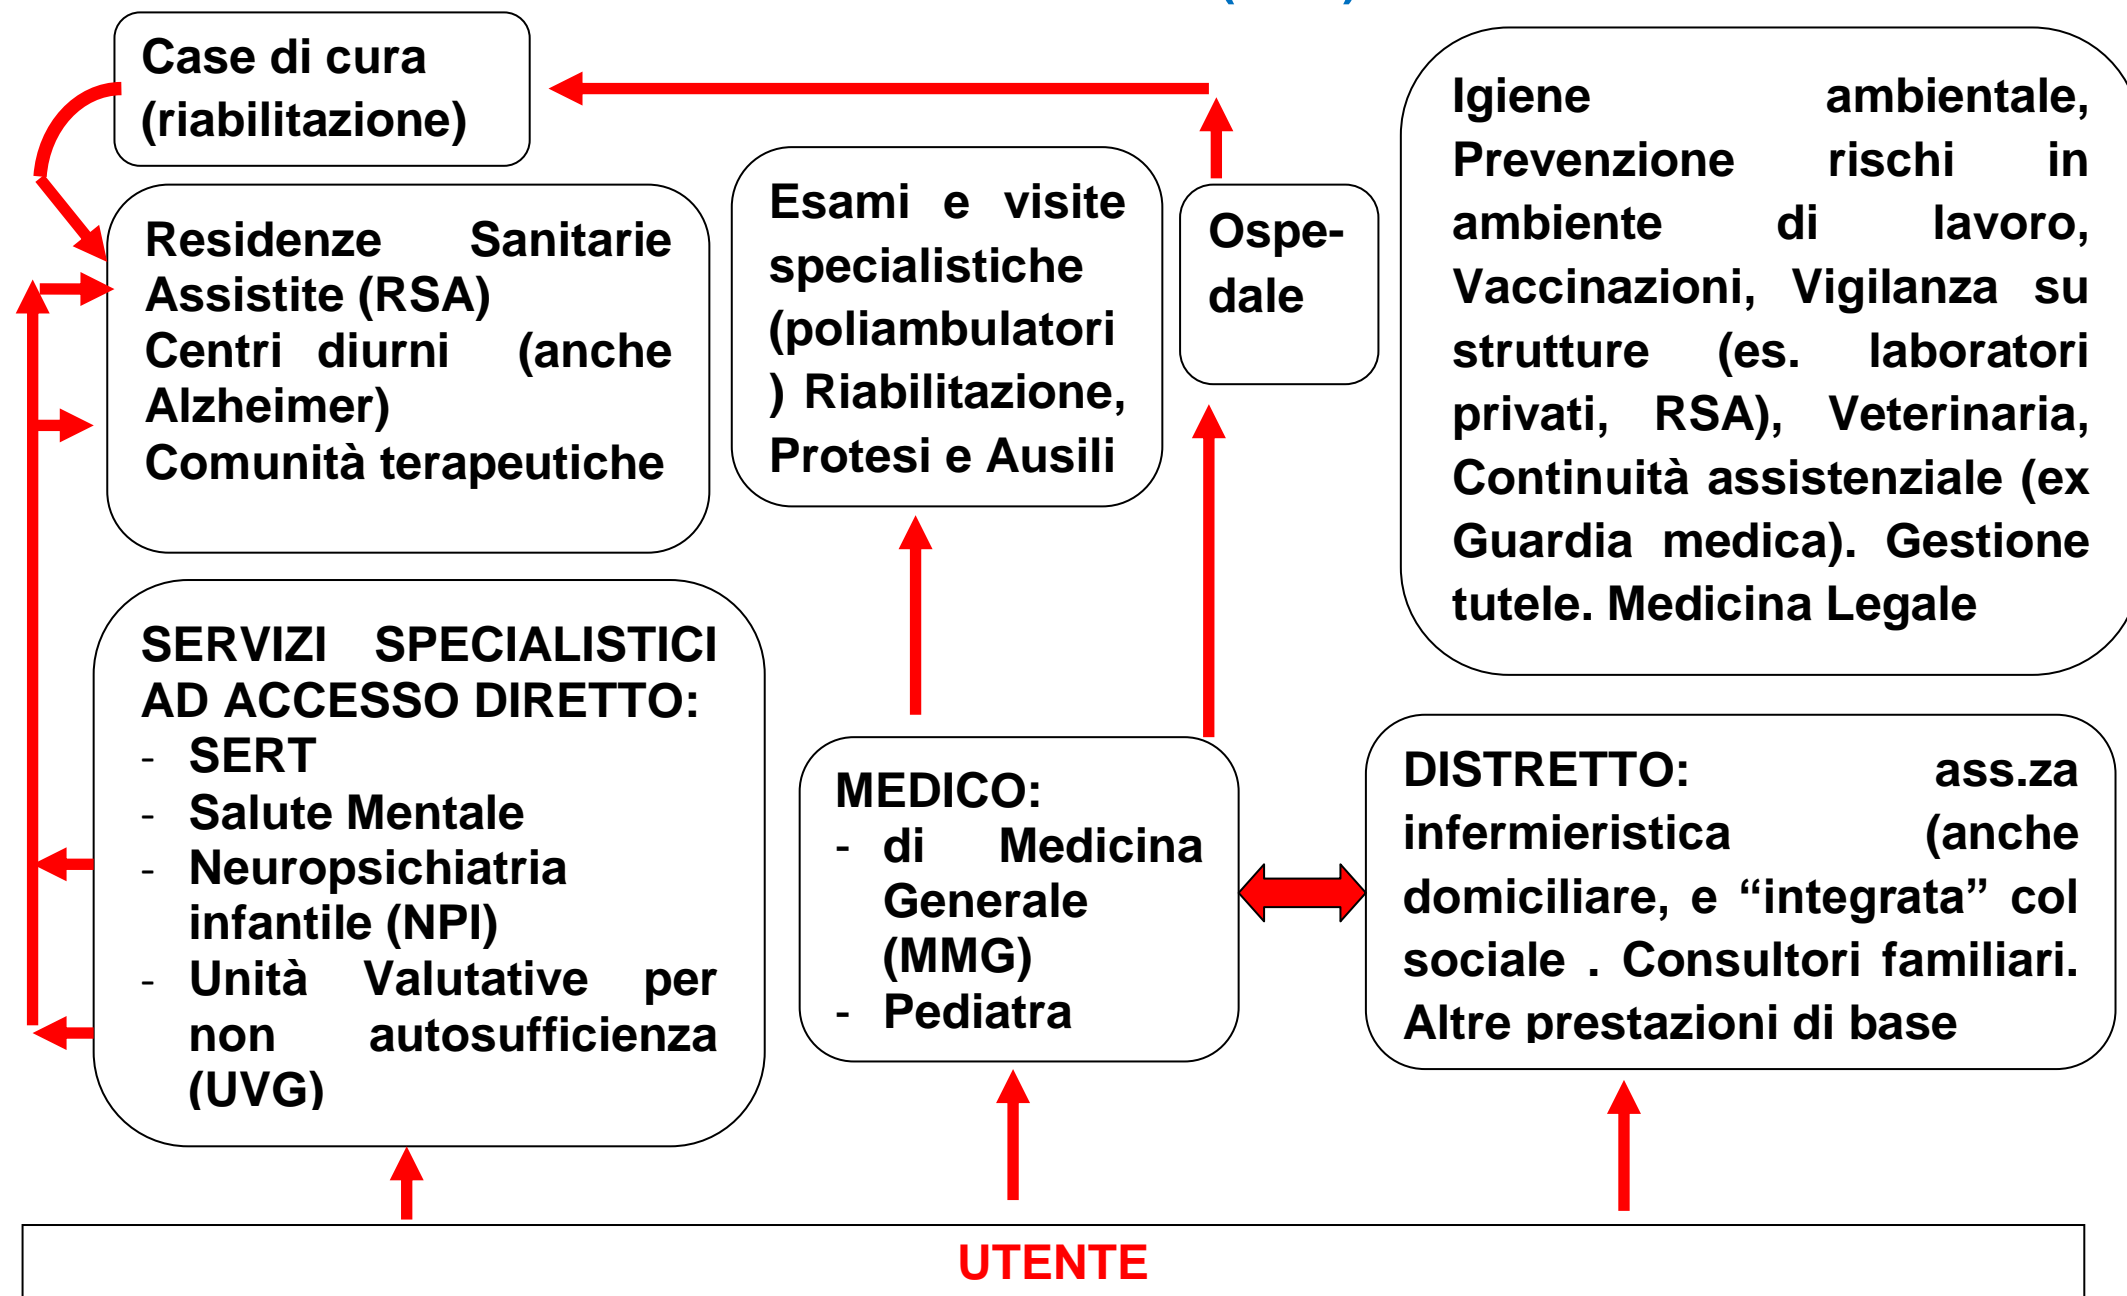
Case di cura (riabilitazione)

Residenze Sanitarie Assistite (RSA)
Centri diurni (anche Alzheimer)
Comunità terapeutiche

Esami e visite specialistiche (poliambulatori) Riabilitazione, Protesi e Ausili

Ospedale

Igiene ambientale, Prevenzione rischi in ambiente di lavoro, Vaccinazioni, Vigilanza su strutture (es. laboratori privati, RSA), Veterinaria, Continuità assistenziale (ex Guardia medica). Gestione tutele. Medicina Legale

SERVIZI SPECIALISTICI AD ACCESSO DIRETTO:
- SERT
- Salute Mentale
- Neuropsichiatria infantile (NPI)
- Unità Valutative per non autosufficienza (UVG)

MEDICO:
- di Medicina Generale (MMG)
- Pediatra

DISTRETTO: ass.za infermieristica (anche domiciliare, e "integrata" col sociale . Consultori familiari. Altre prestazioni di base

UTENTE